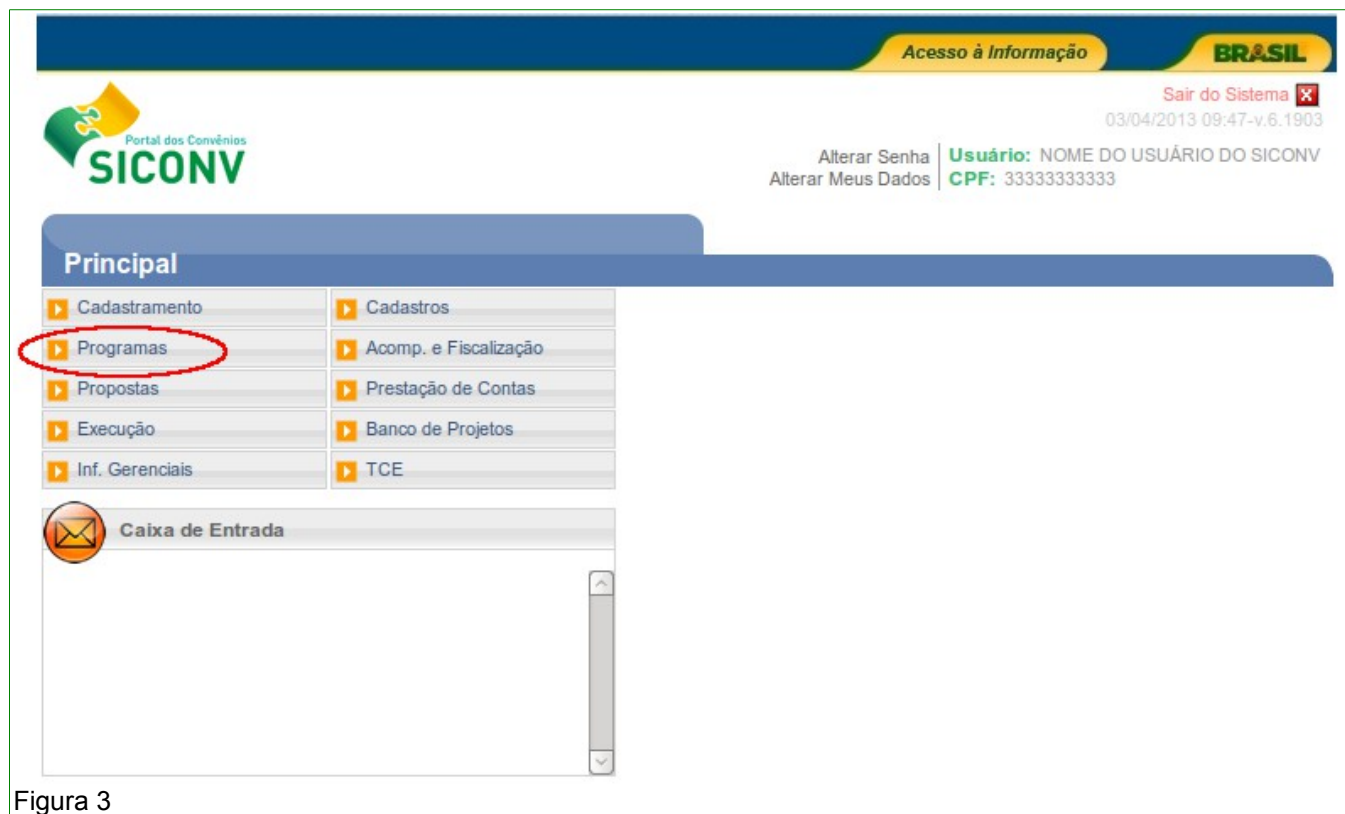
Acesso à Informação

BRASIL

Portal dos Convênios
SICONV

Sair do Sistema
03/04/2013 09:47-v.6.1903

Alterar Senha
Alterar Meus Dados

Usuário: NOME DO USUÁRIO DO SICONV
CPF: 33333333333

Principal

| | |
|---|---|
| Cadastramento | Cadastros |
| Programas | Acomp. e Fiscalização |
| Propostas | Prestação de Contas |
| Execução | Banco de Projetos |
| Inf. Gerenciais | TCE |

Caixa de Entrada

Figura 3